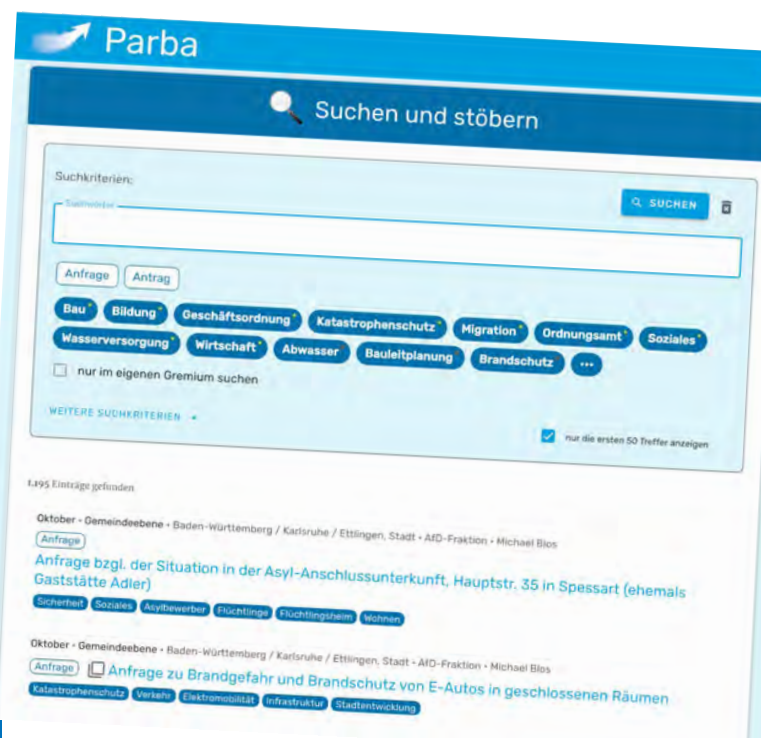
Parba

Suchen und stöbern

Suchkriterien:

Suchwörter

SUCHEN

Anfrage Antrag

Bau Bildung Geschäftsordnung Katastrophenschutz Migration Ordnungsamt Soziales Wasserversorgung Wirtschaft Abwasser Bauleitplanung Brandschutz ...

nur im eigenen Gremium suchen

WEITERE SUCHKRITERIEN +

nur die ersten 50 Treffer anzeigen

1.195 Einträge gefunden

Oktober • Gemeindeebene • Baden-Württemberg / Karlsruhe / Ettlingen, Stadt • AfD-Fraktion • Michael Blos

Anfrage

Anfrage bzgl. der Situation in der Asyl-Anschlussunterkunft, Hauptstr. 35 in Spessart (ehemals Gaststätte Adler)

Sicherheit Soziales Asylbewerber Flüchtlinge Flüchtlingsheim Wohnen

Oktober • Gemeindeebene • Baden-Württemberg / Karlsruhe / Ettlingen, Stadt • AfD-Fraktion • Michael Blos

Anfrage

Anfrage zu Brandgefahr und Brandschutz von E-Autos in geschlossenen Räumen

Katastrophenschutz Verkehr Elektromobilität Infrastruktur Stadtentwicklung